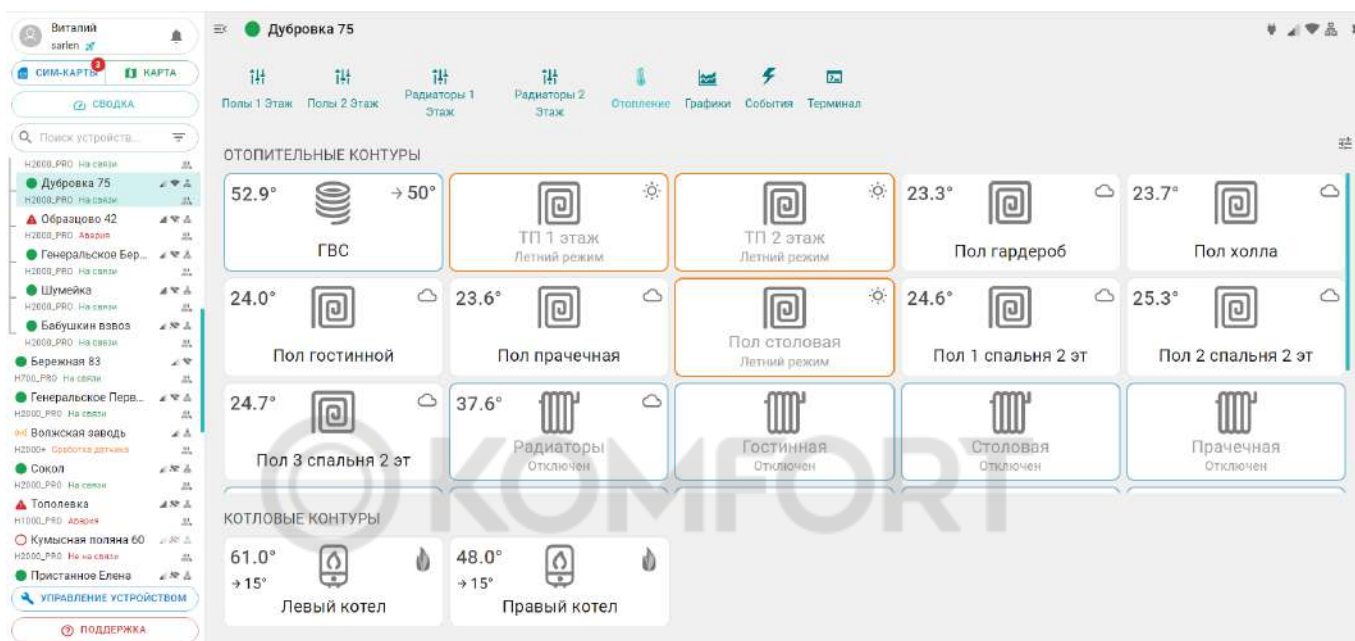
Виталий
sarlen

СИМ-КАРТЫ 3
КАРТА
СВОДКА
Поиск устройств...

H2000_PRO На связи
Дубровка 75
H2000_PRO На связи
Образцово 42
H2000_PRO Авария
Генеральское Бер...
H2000_PRO На связи
Шумейка
H2000_PRO На связи
Бабушкин взвоз
H2000_PRO На связи
Бережная 83
H700_PRO На связи
Генеральское Перв...
H2000_PRO На связи
Волжская заводь
H2000+ Сработка датчика
Сокол
H2000_PRO На связи
Тополевка
H1000_PRO Авария
Кумысная поляна 60
H2000_PRO Не на связи
Пристанное Елена
УПРАВЛЕНИЕ УСТРОЙСТВОМ
ПОДДЕРЖКА

Дубровка 75

Полы 1 Этаж
Полы 2 Этаж
Радиаторы 1 Этаж
Радиаторы 2 Этаж
Отопление
Графики
События
Терминал

ОТОПИТЕЛЬНЫЕ КОНТУРЫ

52.9° → 50°
ГВС

ТП 1 этаж
Летний режим

ТП 2 этаж
Летний режим

23.3°
Пол гардероб

23.7°
Пол холла

24.0°
Пол гостинной

23.6°
Пол прачечная

Пол столовая
Летний режим

24.6°
Пол 1 спальня 2 эт

25.3°
Пол 2 спальня 2 эт

24.7°
Пол 3 спальня 2 эт

37.6°
Радиаторы
Отключен

Гостинная
Отключен

Столовая
Отключен

Прачечная
Отключен

КОТЛОВЫЕ КОНТУРЫ

61.0°
→ 15°
Левый котел

48.0°
→ 15°
Правый котел

KOMFORT